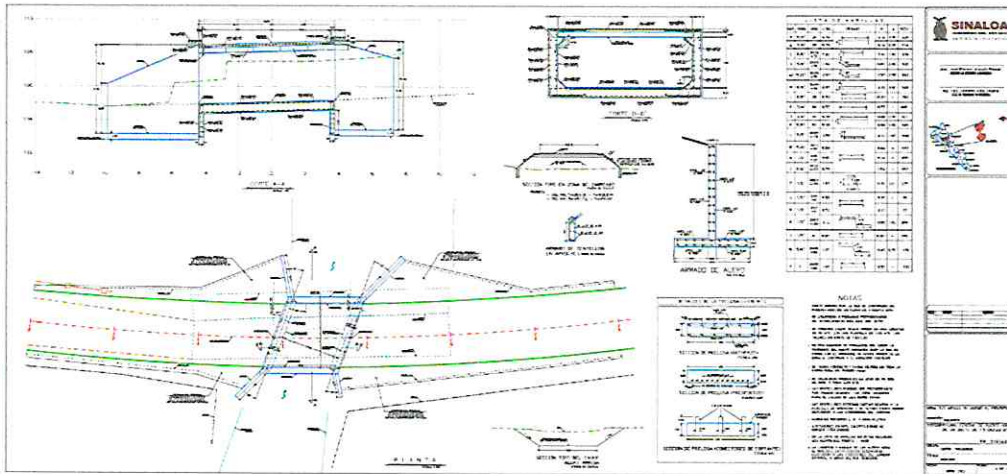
SINALOA

CORTE A-A

CORTE B-B

SECCION TIPO EN ZONA DE TERRAPLEN

ARMADO DE TENSION EN APOYO

ARMADO DE ALERO

NOTAS

SECCION DE PRECOLADO

SECCION DE PRECOLADO

SECCION DE PRECOLADO

SECCION TIPO DEL CANAL

PLANTA

LISTA DE VARILLAS